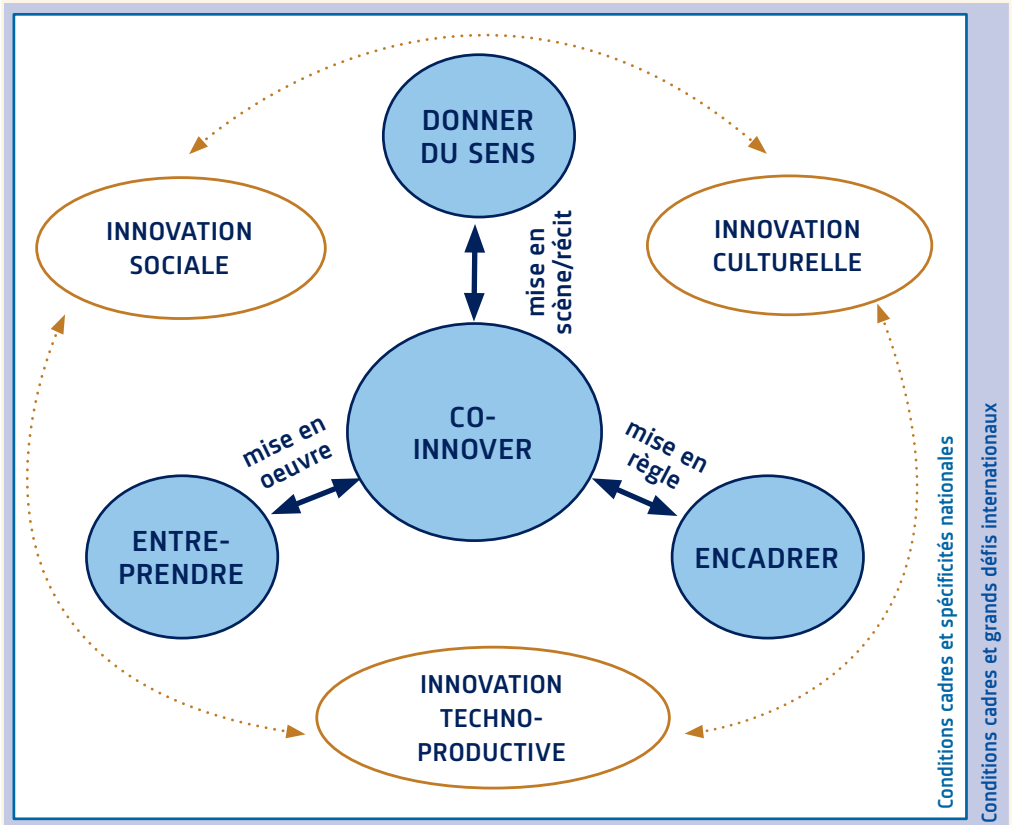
DONNER DU SENS

INNOVATION SOCIALE

INNOVATION CULTURELLE

mise en scène/récit

CO-INNOVER

mise en oeuvre

mise en règle

ENTRE-PRENDRE

ENCADRER

INNOVATION TECHNO-PRODUCTIVE

Conditions cadres et spécificités nationales

Conditions cadres et grands défis internationaux